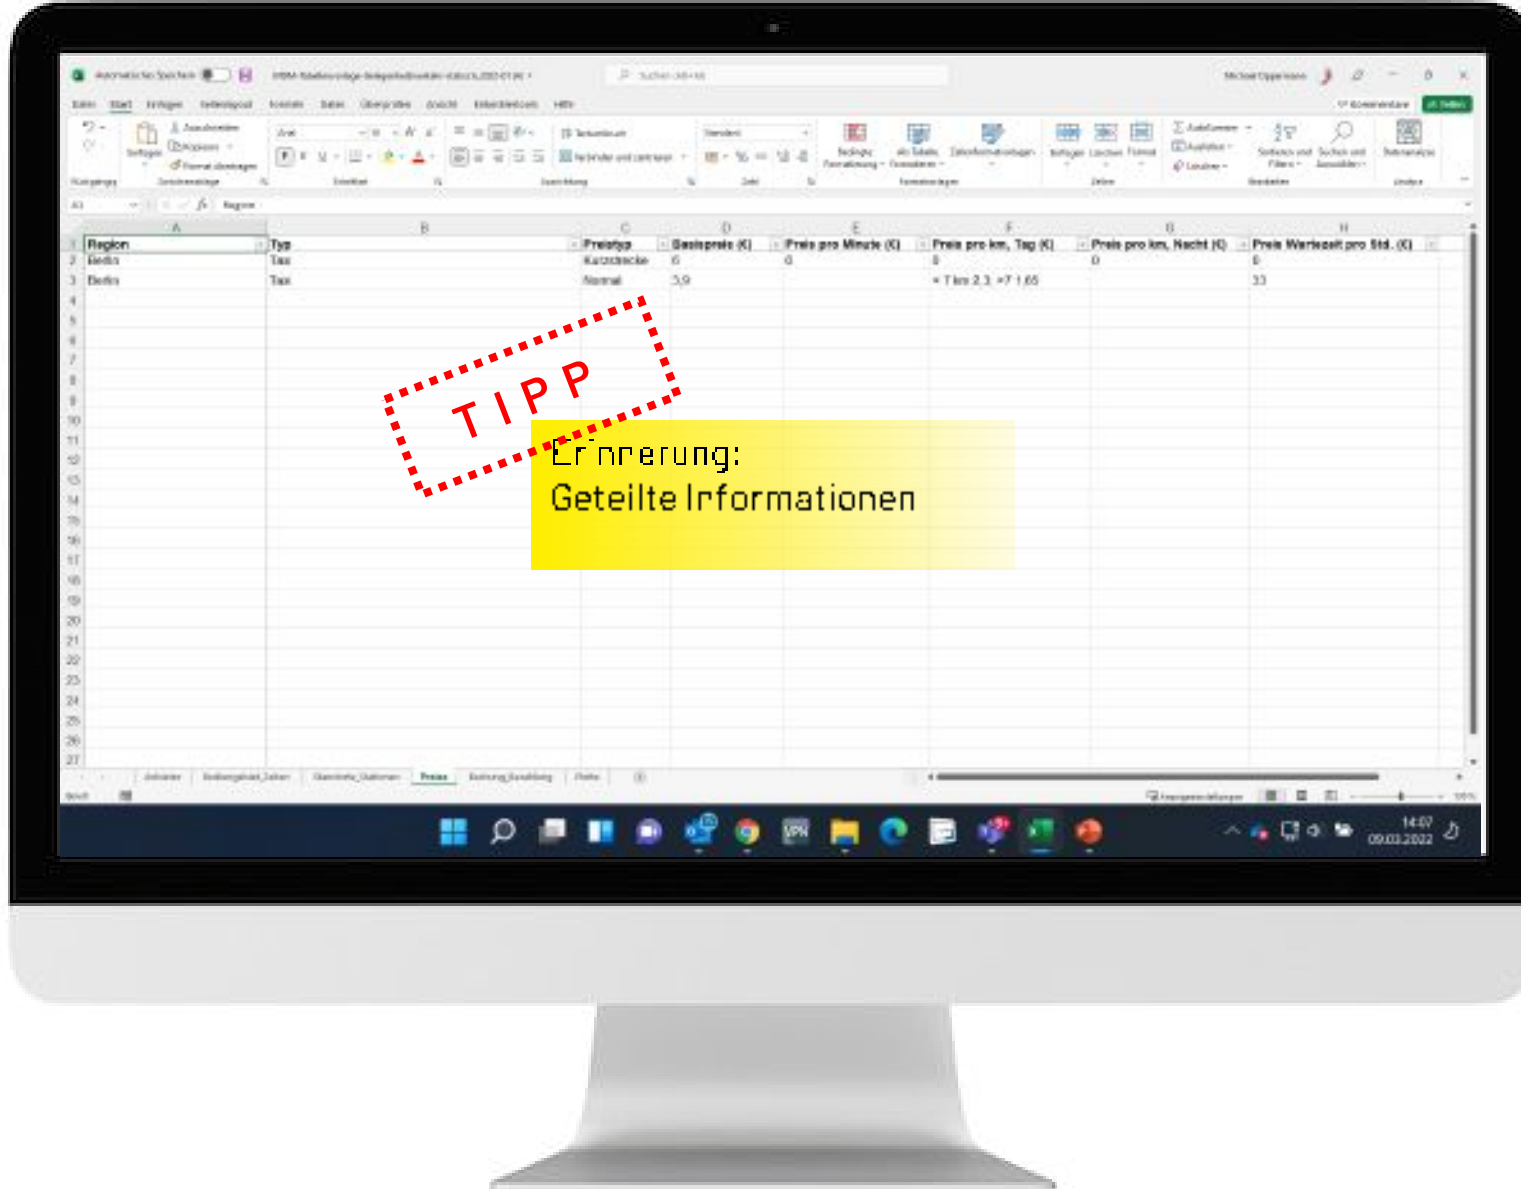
Automatisches Speichern

Datei Start Einfügen Seitenlayout Formeln Daten Überprüfen Ansicht Entwicklertools Hilfe

Kommentare Teilen

| Region | Typ | Preistyp | Basispreis (€) | Preis pro Minute (€) | Preis pro km, Tag (€) | Preis pro km, Nacht (€) | Preis Wartezeit pro Std. (€) |
|---|---|---|---|---|---|---|---|
| Berlin | Taxi | Kurzstrecke | 6 | 0 | 0 | 0 | 0 |
| Berlin | Taxi | Normal | 3,9 | | = 7 km 2,3; >7 1,65 | | 33 |

TIPP

Erinnerung:
Geteilte Informationen

Preise

14:07
09.03.2022